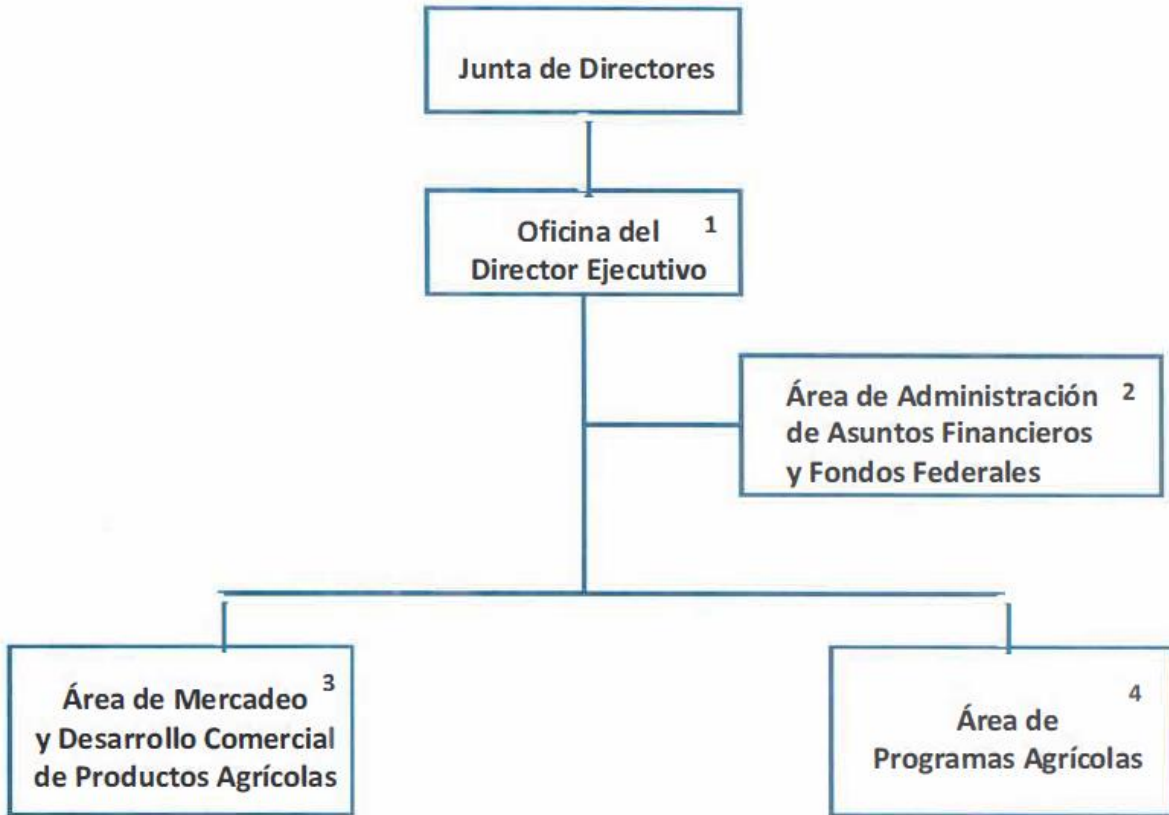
Junta de Directores

Oficina del Director Ejecutivo 1

Área de Administración de Asuntos Financieros y Fondos Federales 2

Área de Mercadeo y Desarrollo Comercial de Productos Agrícolas 3

Área de Programas Agrícolas 4